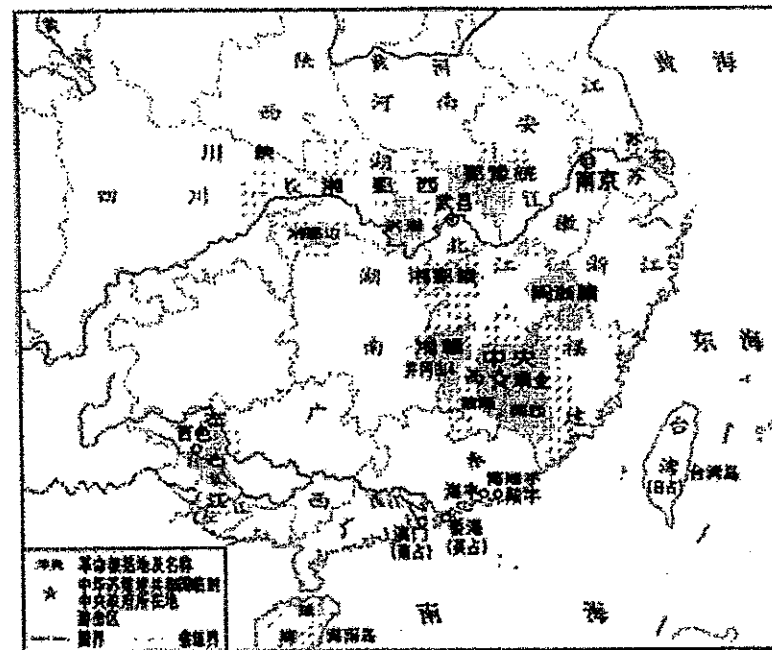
陕
黄河
黄海
西
河南
安
江
苏
川
陕
湖
鄂豫皖
南京
四
川
湘鄂西
武昌
徽
湘鄂边
湘赣
北
江
浙
湖
湘鄂赣
闽浙赣
江
南
湘赣
中央
东海
井冈山
瑞金
福
广
建
百色
东
海丰
陆丰
台
湾
台湾岛
(日占)
右
江
西
澳门
(葡占)
香港
(英占)
广
南
海
海南岛
革命根据地及名称
中华苏维埃共和国临时中央政府所在地
游击区
国界
省级界